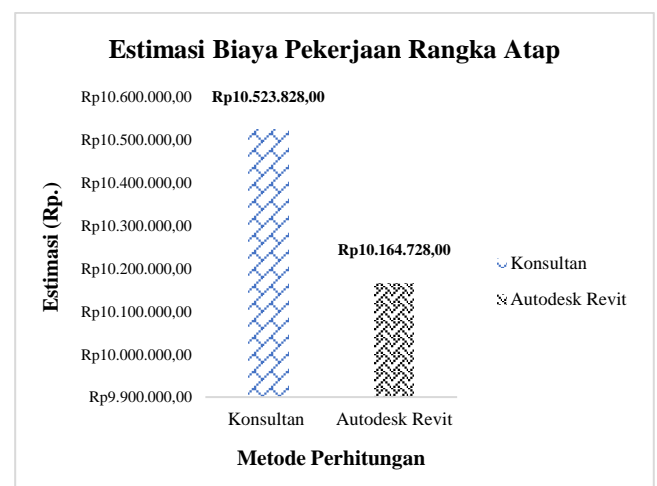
Estimasi Biaya Pekerjaan Rangka Atap

Estimasi (Rp.)

Rp10.600.000,00
Rp10.500.000,00
Rp10.400.000,00
Rp10.300.000,00
Rp10.200.000,00
Rp10.100.000,00
Rp10.000.000,00
Rp9.900.000,00

Rp10.523.828,00

Rp10.164.728,00

Konsultan
Autodesk Revit

Konsultan
Autodesk Revit

Metode Perhitungan